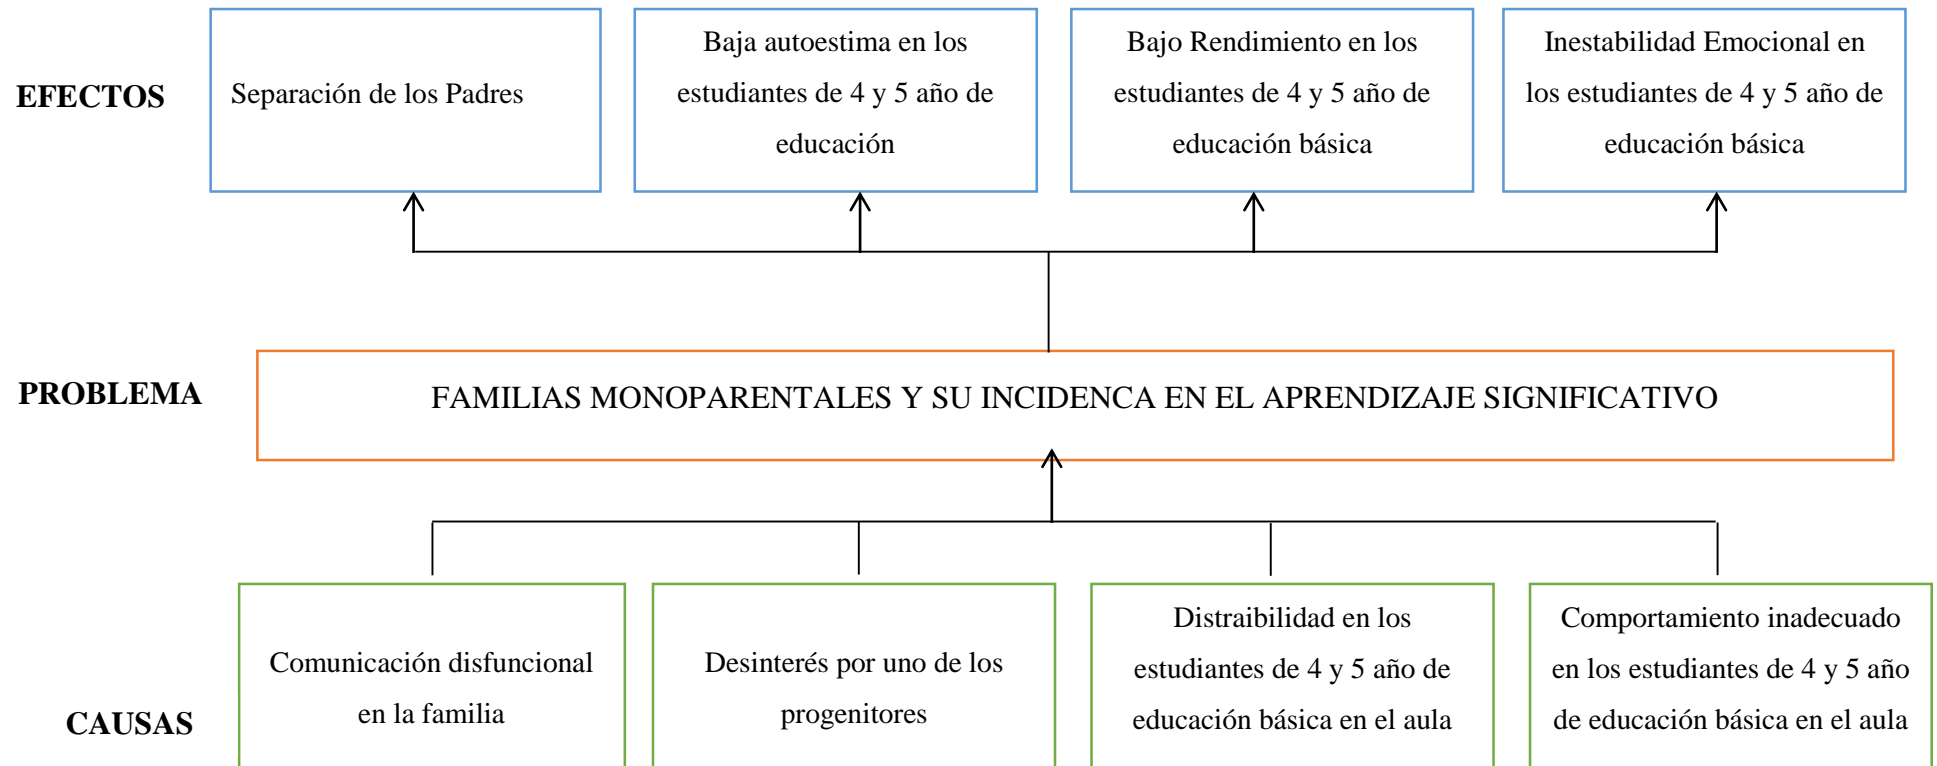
EFECTOS

Separación de los Padres

Baja autoestima en los estudiantes de 4 y 5 año de educación

Bajo Rendimiento en los estudiantes de 4 y 5 año de educación básica

Inestabilidad Emocional en los estudiantes de 4 y 5 año de educación básica

PROBLEMA

FAMILIAS MONOPARENTALES Y SU INCIDENCA EN EL APRENDIZAJE SIGNIFICATIVO

CAUSAS

Comunicación disfuncional en la familia

Desinterés por uno de los progenitores

Distraibilidad en los estudiantes de 4 y 5 año de educación básica en el aula

Comportamiento inadecuado en los estudiantes de 4 y 5 año de educación básica en el aula